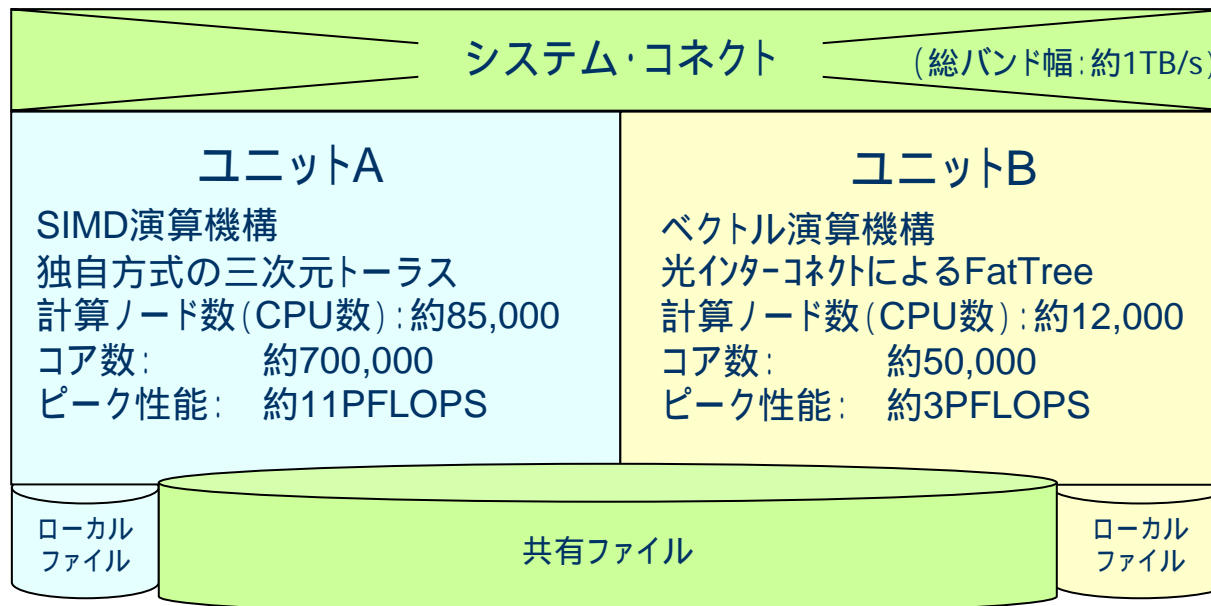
システム・コネクト

（総バンド幅：約1TB/s）

ユニットA

SIMD演算機構
独自方式の三次元トーラス
計算ノード数（CPU数）：約85,000
コア数：　約700,000
ピーク性能：　約11PFLOPS

ユニットB

ベクトル演算機構
光インターコネクトによるFatTree
計算ノード数（CPU数）：約12,000
コア数：　約50,000
ピーク性能：　約3PFLOPS

ローカルファイル

共有ファイル

ローカルファイル